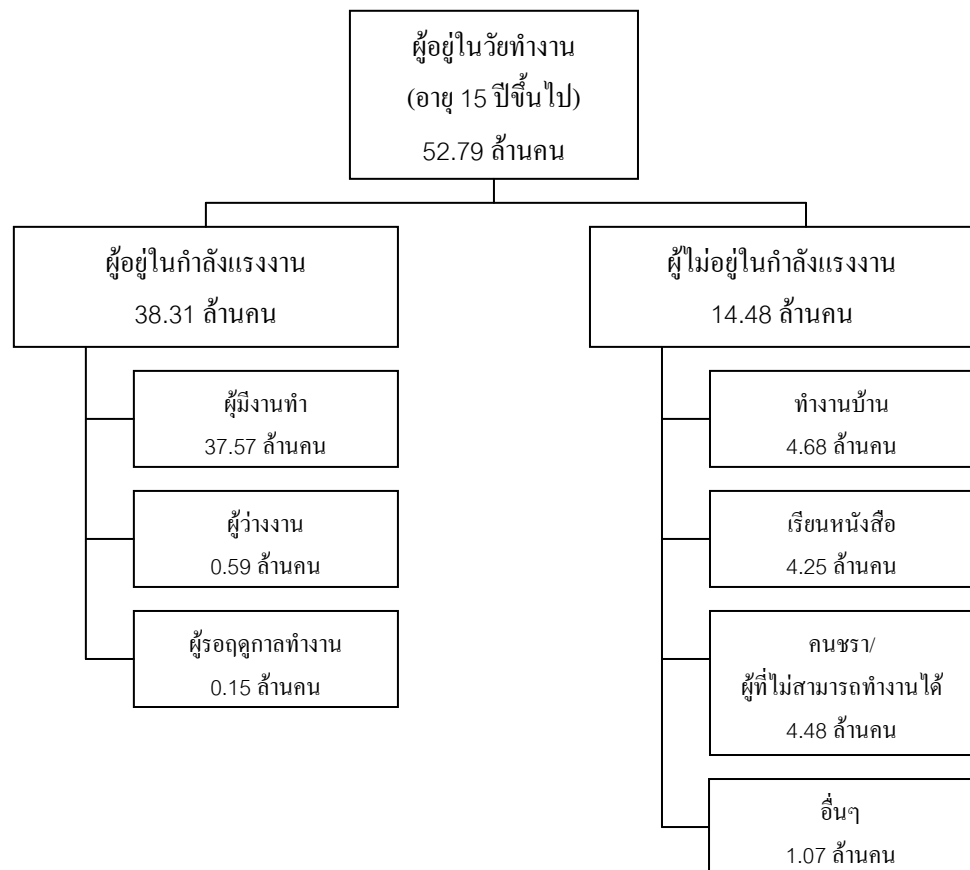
ผู้อยู่ในวัยทำงาน
(อายุ 15 ปีขึ้นไป)
52.79 ล้านคน

ผู้อยู่ในกำลังแรงงาน
38.31 ล้านคน

ผู้มีงานทำ
37.57 ล้านคน

ผู้ว่างงาน
0.59 ล้านคน

ผู้รอฤดูกาลทำงาน
0.15 ล้านคน

ผู้ไม่อยู่ในกำลังแรงงาน
14.48 ล้านคน

ทำงานบ้าน
4.68 ล้านคน

เรียนหนังสือ
4.25 ล้านคน

คนชรา/
ผู้ที่ไม่สามารถทำงานได้
4.48 ล้านคน

อื่นๆ
1.07 ล้านคน